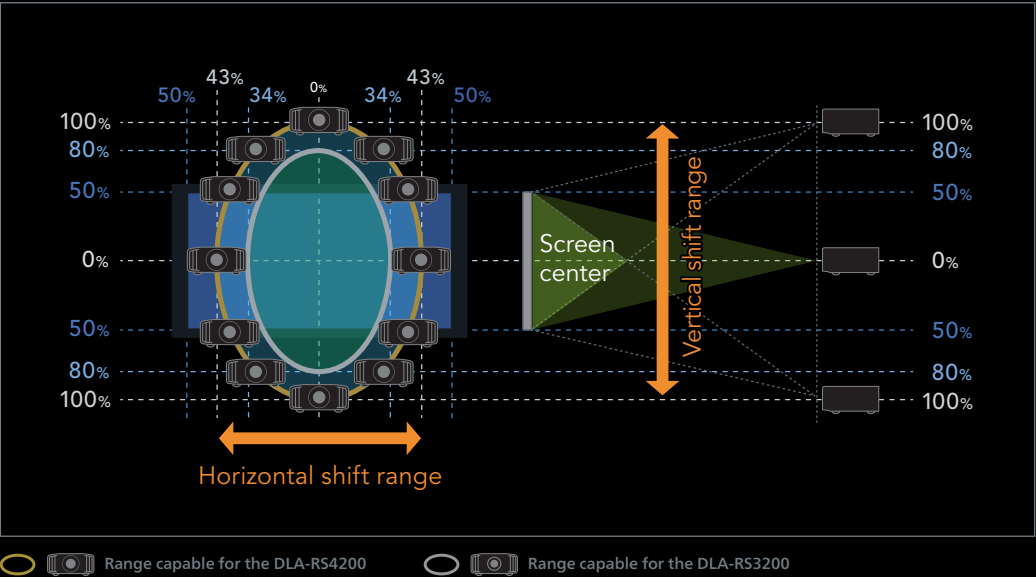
43% 0% 43%
50% 34% 34% 50%

100%
80%
50%
0%
50%
80%
100%

Screen center

Vertical shift range

100%
80%
50%
0%
50%
80%
100%

Horizontal shift range

Range capable for the DLA-RS4200
Range capable for the DLA-RS3200